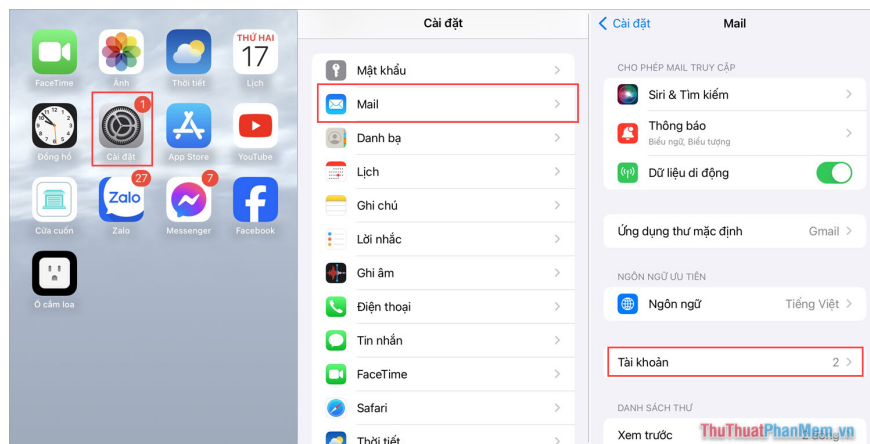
FaceTime
Ảnh
Thời tiết
THỨ HAI
17
Lịch
Đồng hồ
1
Cài đặt
App Store
YouTube
Cửa cuốn
27
Zalo
Zalo
7
Messenger
Facebook
Ổ cắm loa

Cài đặt
Mật khẩu
Mail
Danh bạ
Lịch
Ghi chú
Lời nhắc
Ghi âm
Điện thoại
Tin nhắn
FaceTime
Safari
Thời tiết

< Cài đặt
Mail
CHO PHÉP MAIL TRUY CẬP
Siri & Tìm kiếm
Thông báo
Biểu ngữ, Biểu tượng
Dữ liệu di động
Ứng dụng thư mặc định
Gmail
NGÔN NGỮ ƯU TIÊN
Ngôn ngữ
Tiếng Việt
Tài khoản
2
DANH SÁCH THƯ
Xem trước
ThuThuatPhanMem.vn